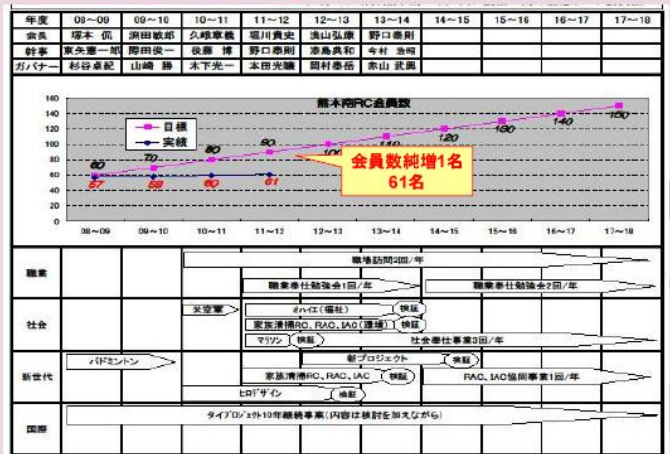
| 年度 | 08～09 | 09～10 | 10～11 | 11～12 | 12～13 | 13～14 | 14～15 | 15～16 | 16～17 | 17～18 |
|---|---|---|---|---|---|---|---|---|---|---|
| 会長 | 塚本 侃 | 浜田敏郎 | 久峰章義 | 堀川貴史 | 浅山弘康 | 野口泰則 | | | | |
| 幹事 | 東矢憲一郎 | 岡田洪一 | 後藤 博 | 野口泰則 | 添島真和 | 今村 浩明 | | | | |
| ガバナー | 杉谷卓紀 | 山崎 勝 | 木下光一 | 本田光曠 | 岡村泰岳 | 末山 武興 | | | | |

熊本南RC会員数

目標
実績

160
140
120
100
80
60
40
20
0

60 70 80 90 100 110 120 130 140 150

57 58 60 61

会員数純増1名
61名

08～09 09～10 10～11 11～12 12～13 13～14 14～15 15～16 16～17 17～18

職業
職場訪問3回／年
職業奉仕勉強会1回／年
職業奉仕勉強会2回／年

社会
天空庫
オハイエ（福祉）
検証
東漢清掃RC、RAC、IAC（連携）
検証
マラソン
検証
社会奉仕事業3回／年

新世代
バドミントン
新プロジェクト
検証
家族清掃RC、RAC、IAC
検証
RAC、IAC協同事業1回／年
ヒロデザイン
検証

国際
タイプロジェクト10年継続事業（内容は検討を加えながら）